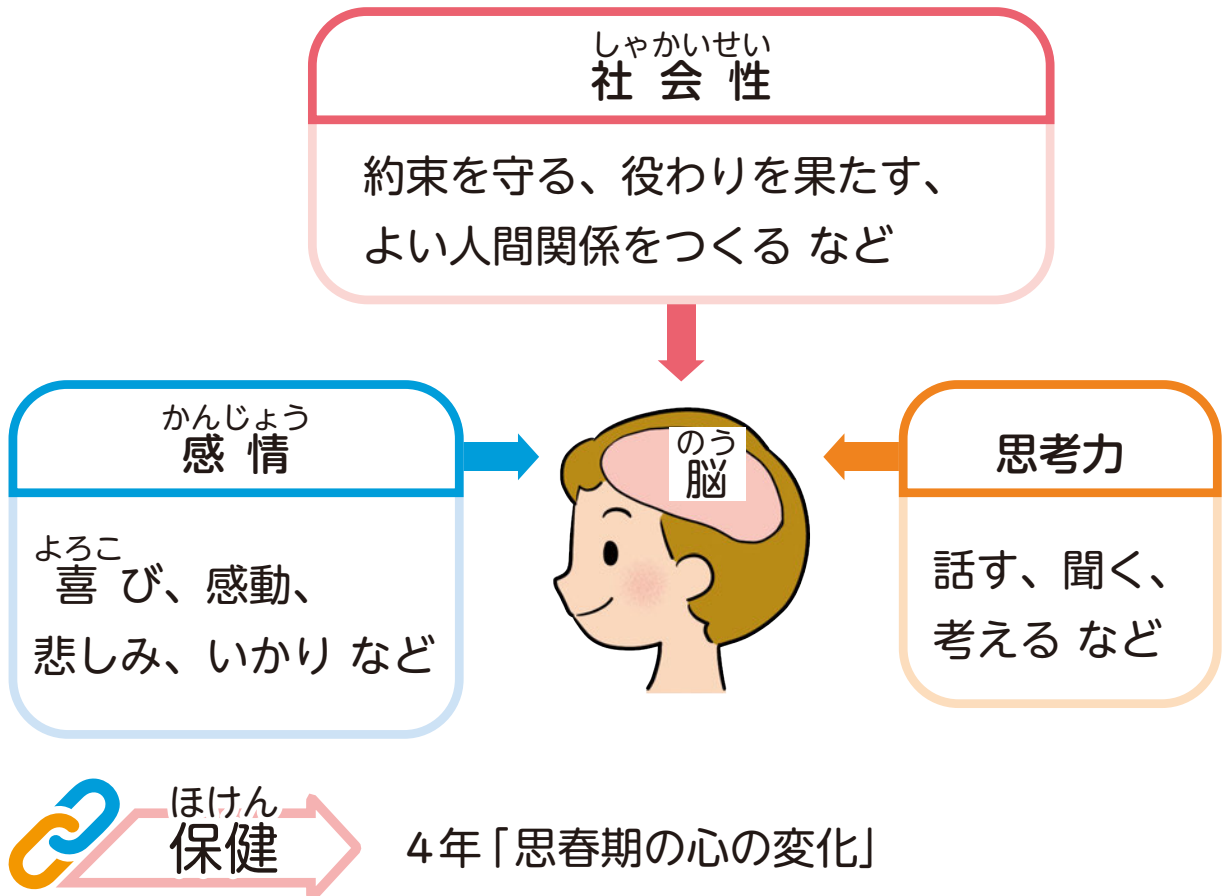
しゃかいせい
社会性

約束を守る、役わりを果たす、よい人間関係をつくる など

かんじょう
感情

よろこ
喜び、感動、悲しみ、いかり など

のう
脳

思考力

話す、聞く、考える など

ほけん
保健

4年「思春期の心の変化」